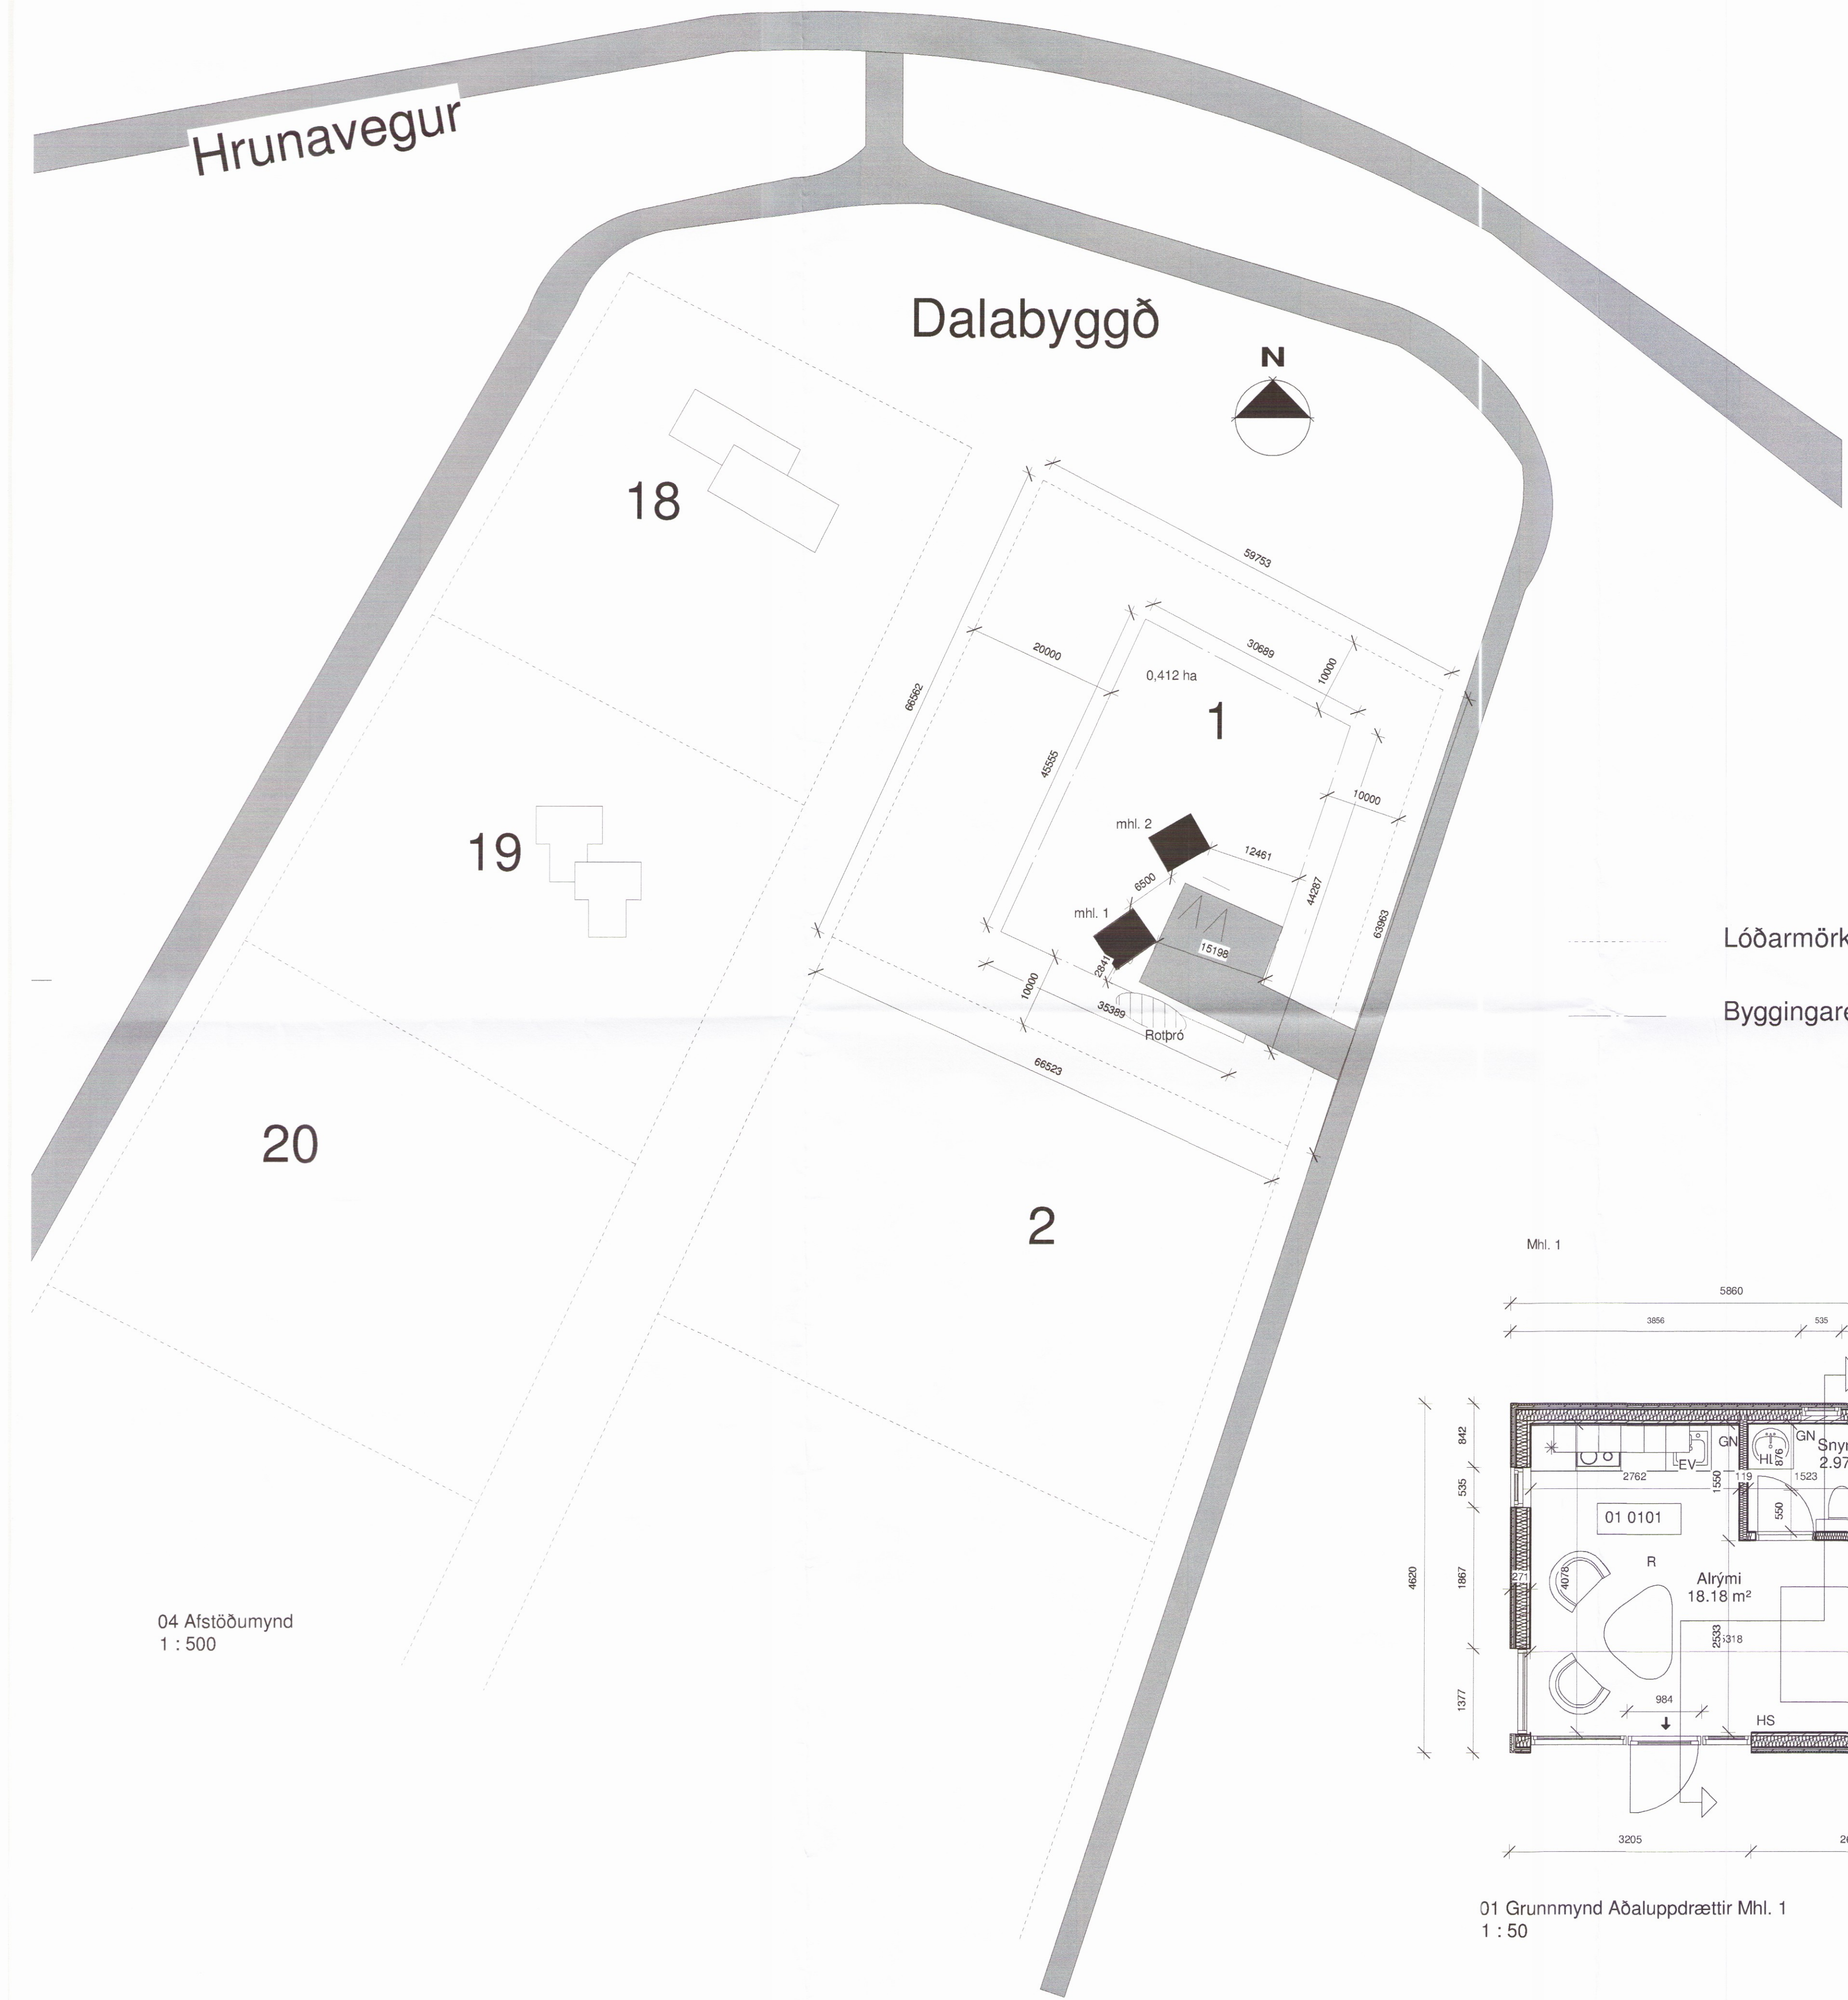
Hrunavegur

Dalabyggð

N

18

59753

30689

20000

10000

0,412 ha

1

66562

45555

10000

19

mhl. 2

12461

6500

44287

63963

mhl. 1

15198

Lóðarmörk

2841

10000

35389

Rotþró

Byggingare

66523

20

2

Mhl. 1

5860

3856

535

842

GN

GN

Snyr

2.97

HL

876

EV

2762

119

1523

1550

535

550

01 0101

4620

R

1867

4078

271

Alrými

18.18 m²

2533

5318

1377

984

HS

3205

01 Grunnmynd Aðaluppdrættir Mhl. 1

1 : 50

04 Afstöðumynd

1 : 500